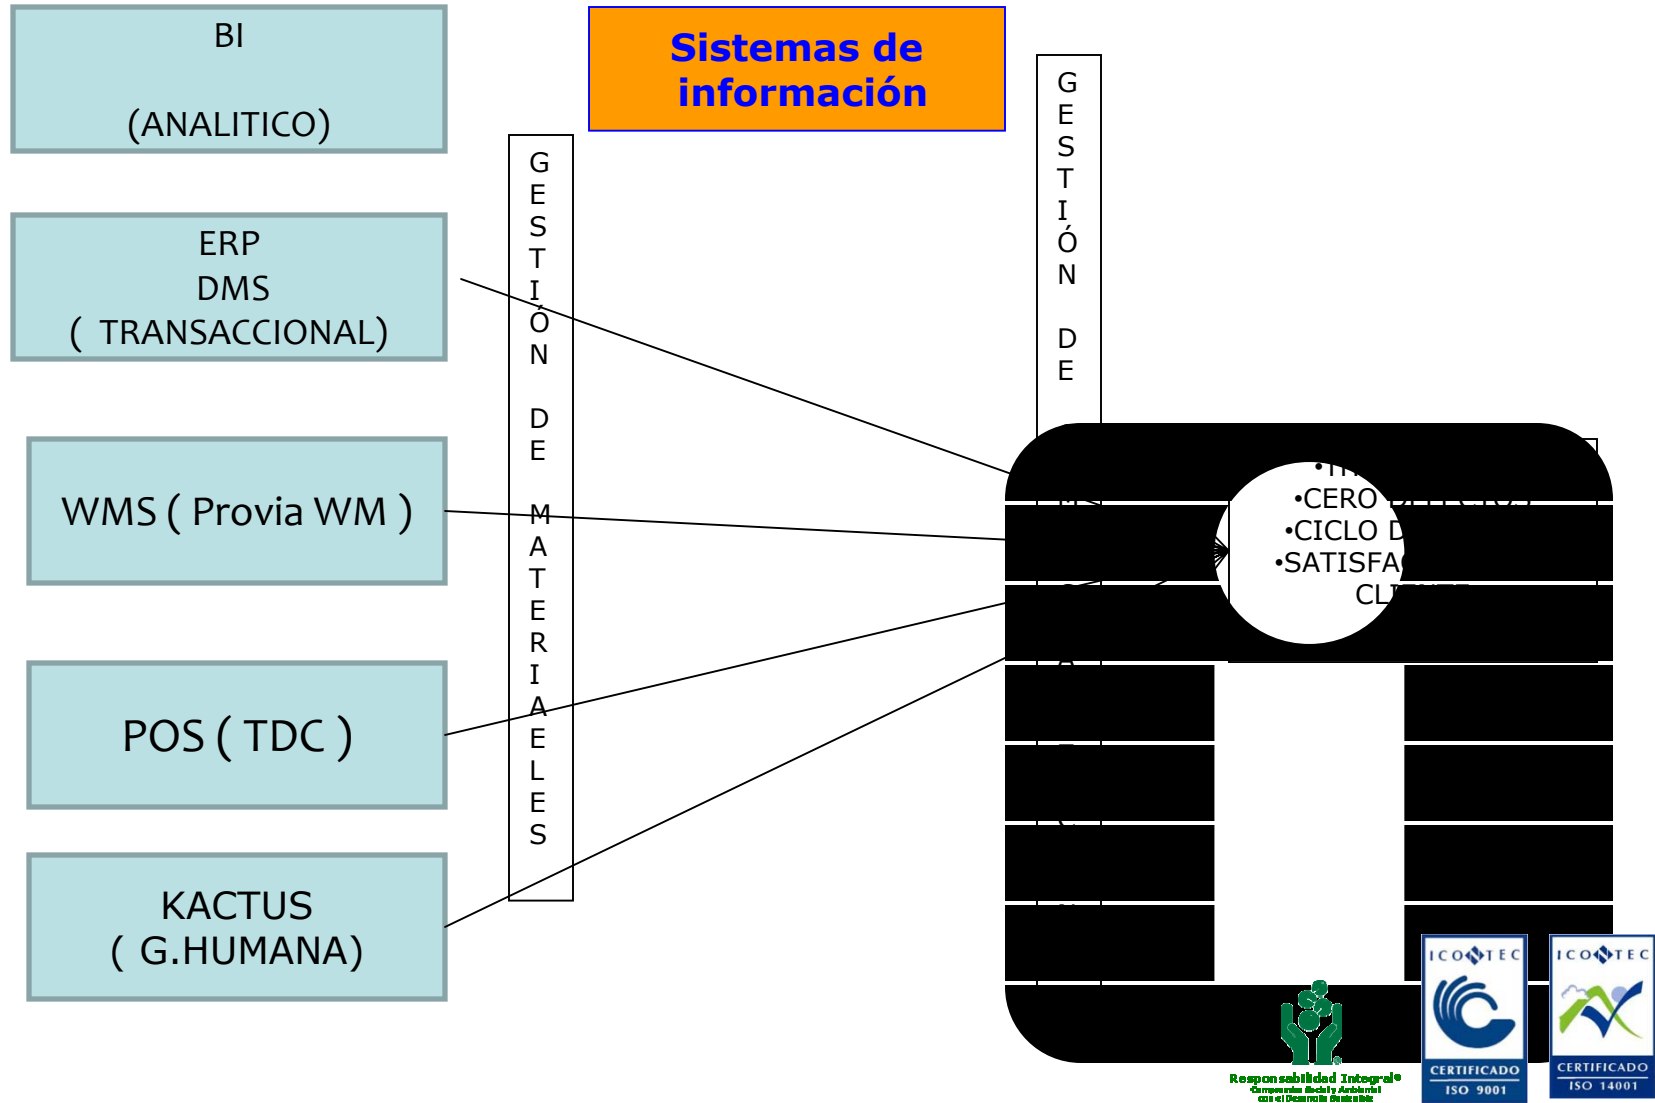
BI

(ANALITICO)

Sistemas de información

GESTIÓN DE

ERP
DMS
( TRANSACCIONAL)

GESTIÓN DE MATERIALES

WMS ( Provia WM )

POS ( TDC )

KACTUS
( G.HUMANA)

•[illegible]
•CERO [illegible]
•CICLO D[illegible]
•SATISFA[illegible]
CL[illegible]

Responsabilidad Integral®
Compromiso Social y Ambiental con el Desarrollo Sostenible

ICONTEC
CERTIFICADO
ISO 9001

ICONTEC
CERTIFICADO
ISO 14001